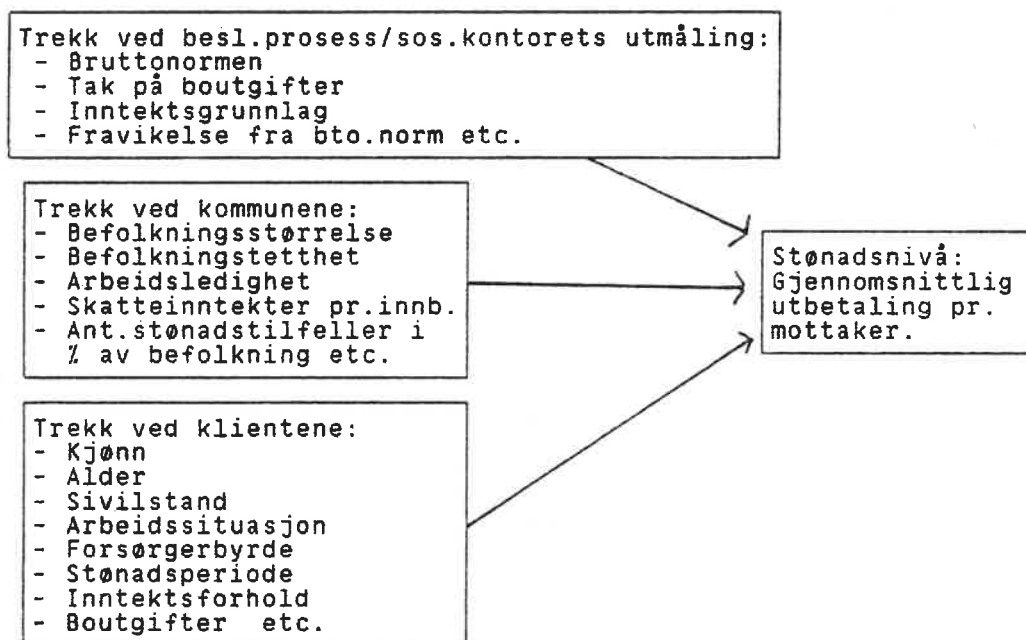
Trekk ved besl.prosess/sos.kontorets utmåling:
- Bruttonormen
- Tak på boutgifter
- Inntektsgrunnlag
- Fravikelse fra bto.norm etc.

Trekk ved kommunene:
- Befolkningsstørrelse
- Befolkningstetthet
- Arbeidsledighet
- Skatteinntekter pr.innb.
- Ant.stønadstilfeller i % av befolkning etc.

Trekk ved klientene:
- Kjønn
- Alder
- Sivilstand
- Arbeidssituasjon
- Forsørgerbyrde
- Stønadsperiode
- Inntektsforhold
- Boutgifter etc.

Stønadsnivå: Gjennomsnittlig utbetaling pr. mottaker.